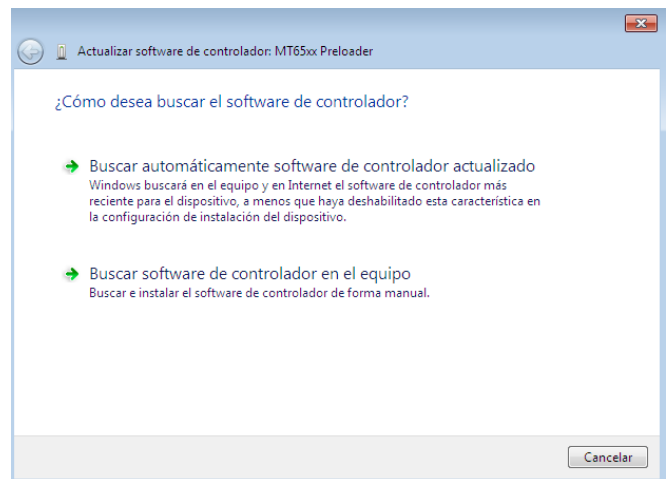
Actualizar software de controlador: MT65xx Preloader

¿Cómo desea buscar el software de controlador?

Buscar automáticamente software de controlador actualizado
Windows buscará en el equipo y en Internet el software de controlador más reciente para el dispositivo, a menos que haya deshabilitado esta característica en la configuración de instalación del dispositivo.

Buscar software de controlador en el equipo
Buscar e instalar el software de controlador de forma manual.

Cancelar